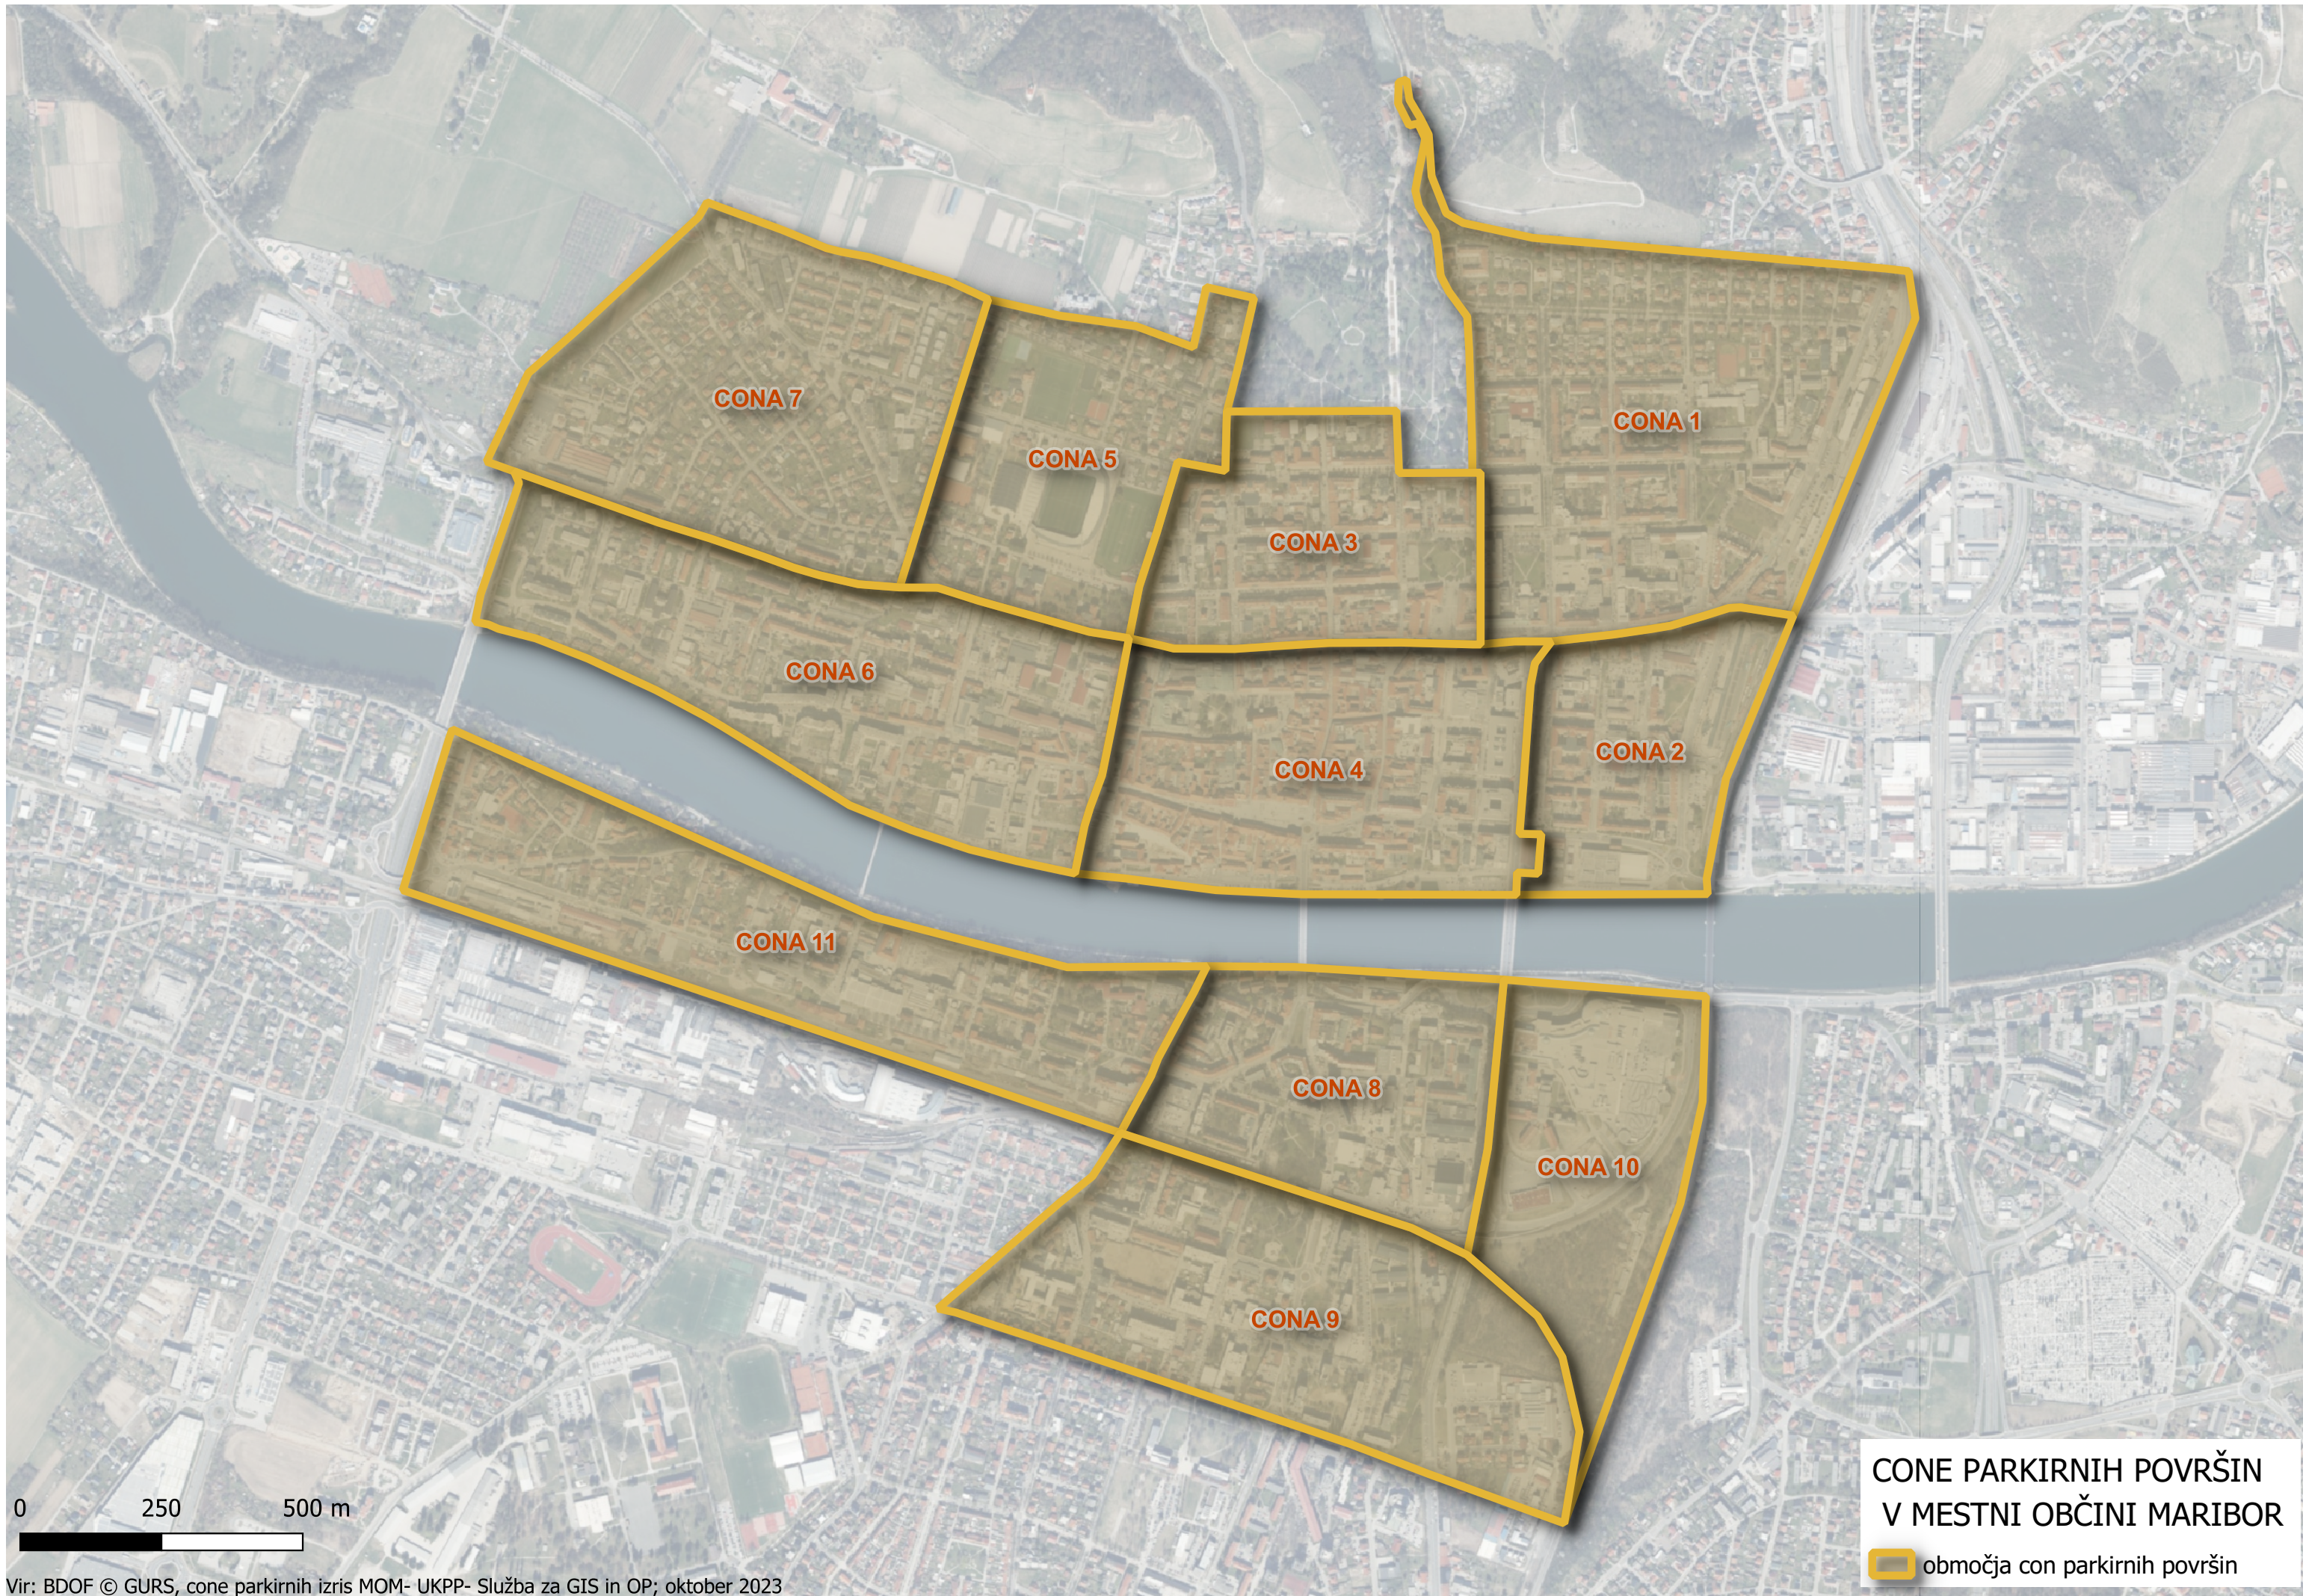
CONA 7
CONA 5
CONA 3
CONA 1
CONA 6
CONA 4
CONA 2
CONA 11
CONA 8
CONA 10
CONA 9

0 250 500 m

CONE PARKIRNIH POVRŠIN V MESTNI OBČINI MARIBOR

območja con parkirnih površin

Vir: BDOF © GURS, cone parkirnih izris MOM- UKPP- Služba za GIS in OP; oktober 2023